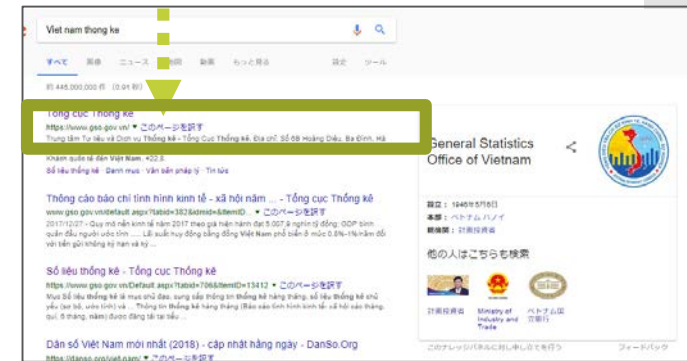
Viet nam thong ke

すべて 画像 ニュース 地図 動画 もっと見る 設定 ツール

約 445,000,000 件 (0.91 秒)

Tổng cục Thống kê
https://www.gso.gov.vn/ ▼ このページを訳す
Trang tâm Tư liệu và Dịch vụ Thống kê - Tổng Cục Thống kê. Địa chỉ: Số 6B Hoàng Diệu, Ba Đình, Hà
Khảo quốc tế điện Việt Nam. +22.8
Số liệu thống kê · Danh mục · Văn bản pháp lý · Tin tức

Thông cáo báo chí tình hình kinh tế - xã hội năm ... - Tổng Cục Thống kê
https://www.gso.gov.vn/default.aspx?tabid=382&idmid=&ItemID... ▼ このページを訳す
2017/12/27 - Quy mô nền kinh tế năm 2017 theo giá hiện hành đạt 5.007,9 nghìn tỷ đồng; GDP bình quân đầu người ước tính ... Lãi suất huy động bằng đồng Việt Nam phổ biến ở mức 0,8%-1% năm đối với tiền gửi không kỳ hạn và kỳ ...

Số liệu thống kê - Tổng Cục Thống kê
https://www.gso.gov.vn/Default.aspx?tabid=706&ItemID=13412 ▼ このページを訳す
Mục Số liệu thống kê là mục chủ đạo, cung cấp thông tin thống kê hàng tháng, số liệu thống kê chủ yếu (sơ bộ, ước tính) và ... Thông tin thống kê hàng tháng (Báo cáo tình hình kinh tế - xã hội tháng, quý, 6 tháng, năm) được đăng tải tại tiểu ...

Dân số Việt Nam mới nhất (2018) - cập nhật hằng ngày - DanSo.Org
https://danso.org/viet-nam/

General Statistics Office of Vietnam

設立: 1946年5月6日
本部: ベトナム ハノイ
親機関: 計画投資省

他の人はこちらも検索

計画投資省
Ministry of Industry and Trade
ベトナム国家銀行

このナレッジパネルに対しご意見をお寄せ
フィードバック